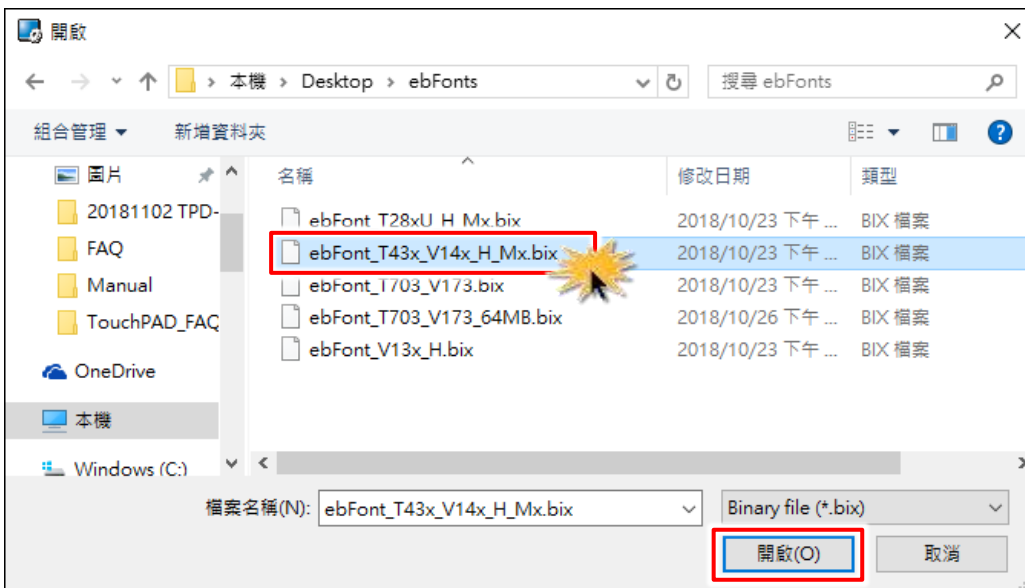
開啟

本機 › Desktop › ebFonts

搜尋 ebFonts

組合管理 ▾ 新增資料夾

圖片
20181102 TPD-
FAQ
Manual
TouchPAD_FAQ
OneDrive
本機
Windows (C:)

| 名稱 | 修改日期 | 類型 |
|---|---|---|
| ebFont_T28xU_H_Mx.bix | 2018/10/23 下午 ... | BIX 檔案 |
| ebFont_T43x_V14x_H_Mx.bix | 2018/10/23 下午 ... | BIX 檔案 |
| ebFont_T703_V173.bix | 2018/10/23 下午 ... | BIX 檔案 |
| ebFont_T703_V173_64MB.bix | 2018/10/26 下午 ... | BIX 檔案 |
| ebFont_V13x_H.bix | 2018/10/23 下午 ... | BIX 檔案 |

檔案名稱(N): ebFont_T43x_V14x_H_Mx.bix

Binary file (*.bix)

開啟(O)

取消